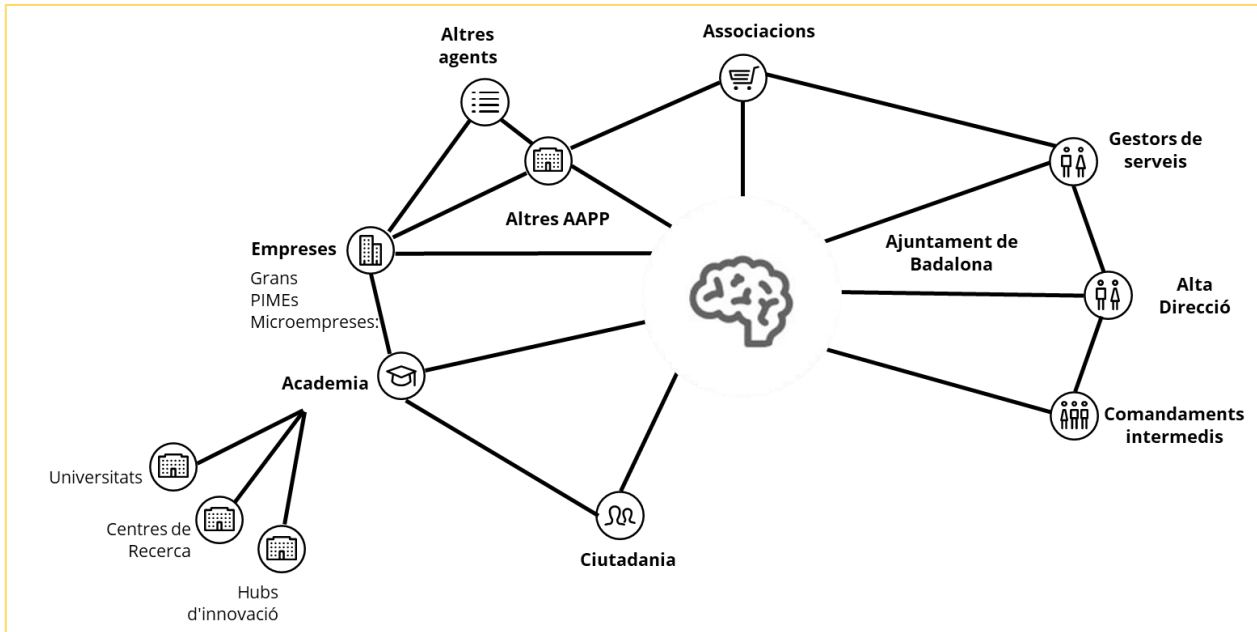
Altres agents

Associacions

Gestors de serveis

Altres AAPP

Empreses
Grans
PIMEs
Microempreses:

Ajuntament de Badalona

Alta Direcció

Academia

Comandaments intermedis

Universitats

Centres de Recerca

Hubs d'innovació

Ciutadania